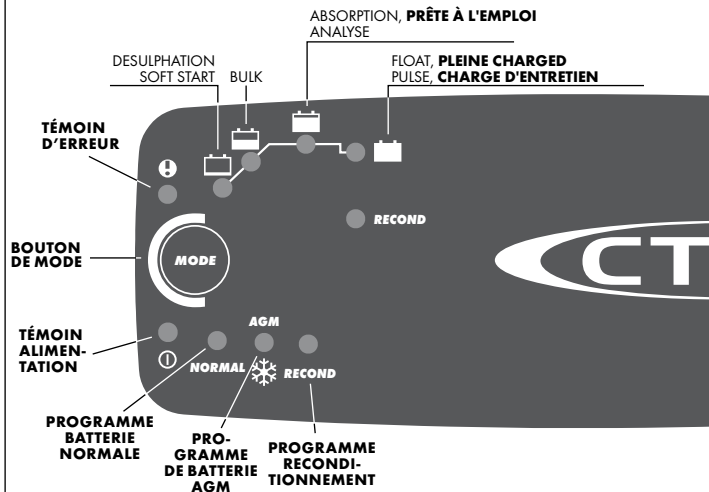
ABSORPTION, **PRÊTE À L'EMPLOI**
ANALYSE

DESULPHATION
SOFT START

BULK

FLOAT, **PLEINE CHARGED**
PULSE, **CHARGE D'ENTRETIEN**

TÉMOIN D'ERREUR

RECOND

BOUTON DE MODE

MODE

CT

TÉMOIN ALIMENTATION

AGM

NORMAL

RECOND

PROGRAMME BATTERIE NORMALE

PROGRAMME DE BATTERIE AGM

PROGRAMME RECONDITIONNEMENT